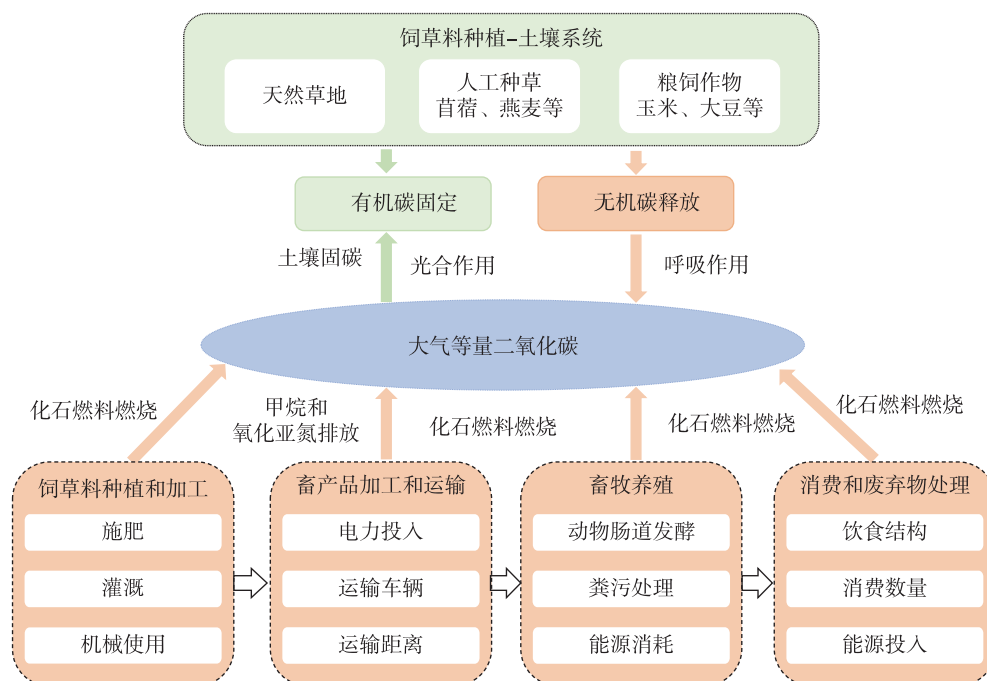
饲草料种植–土壤系统

天然草地

人工种草
苜蓿、燕麦等

粮饲作物
玉米、大豆等

有机碳固定

无机碳释放

土壤固碳

光合作用

呼吸作用

大气等量二氧化碳

化石燃料燃烧

甲烷和
氧化亚氮排放

化石燃料燃烧

化石燃料燃烧

化石燃料燃烧

饲草料种植和加工

施肥

灌溉

机械使用

畜产品加工和运输

电力投入

运输车辆

运输距离

畜牧养殖

动物肠道发酵

粪污处理

能源消耗

消费和废弃物处理

饮食结构

消费数量

能源投入